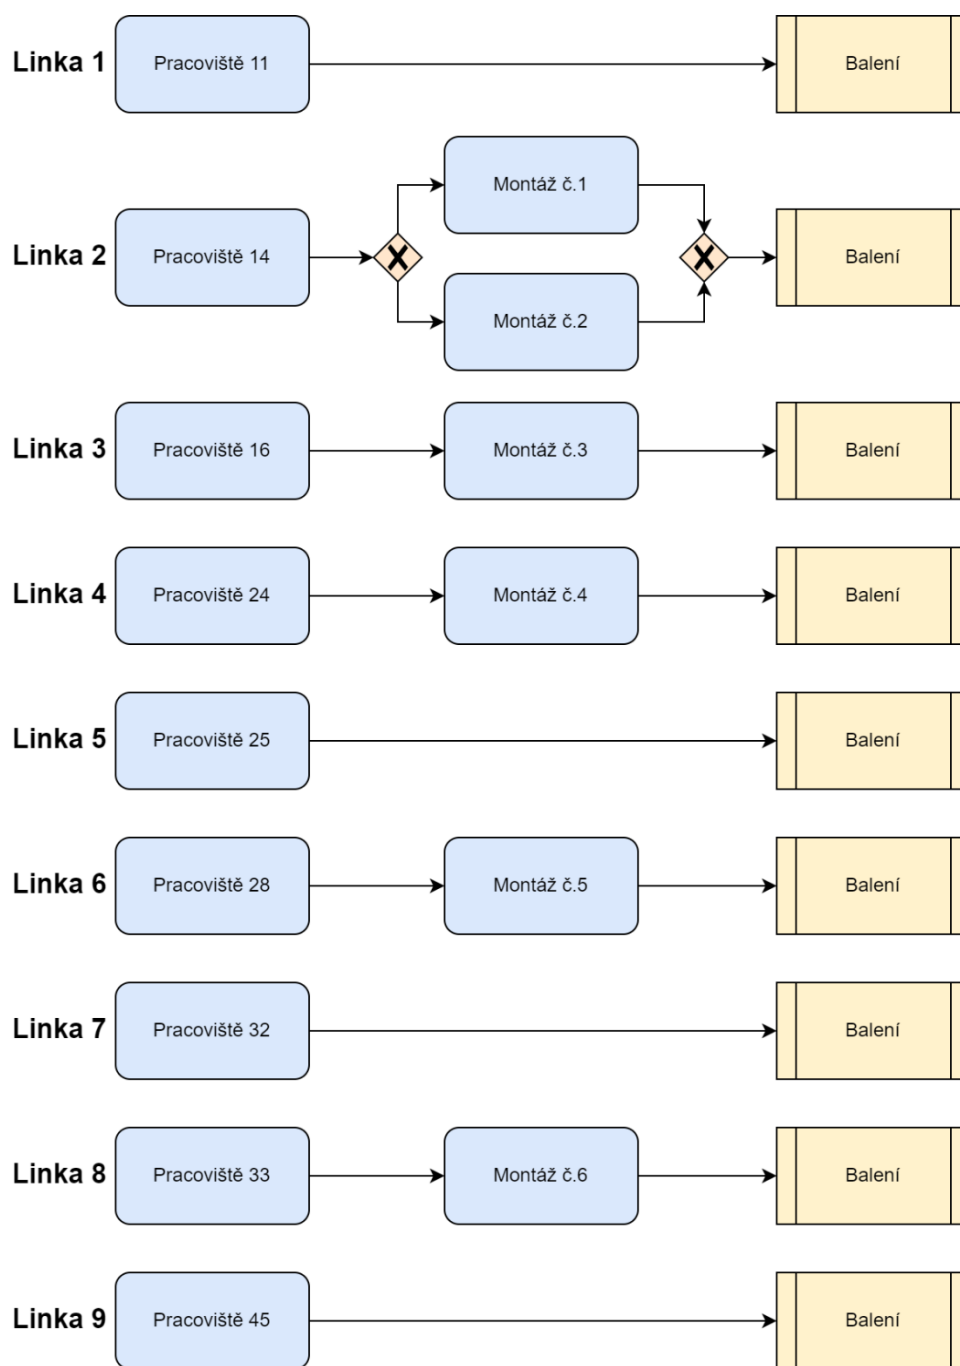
Linka 1
Pracoviště 11
Balení

Linka 2
Pracoviště 14
Montáž č.1
Montáž č.2
Balení

Linka 3
Pracoviště 16
Montáž č.3
Balení

Linka 4
Pracoviště 24
Montáž č.4
Balení

Linka 5
Pracoviště 25
Balení

Linka 6
Pracoviště 28
Montáž č.5
Balení

Linka 7
Pracoviště 32
Balení

Linka 8
Pracoviště 33
Montáž č.6
Balení

Linka 9
Pracoviště 45
Balení